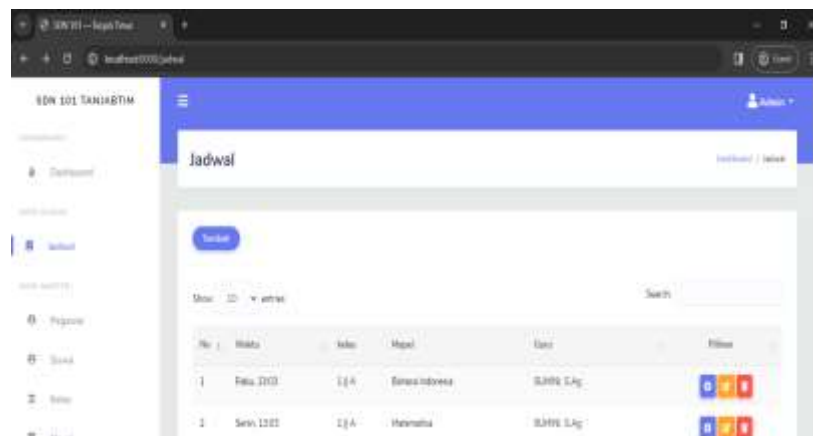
SDN 101 — Jadwal

localhost:8000/jadwal

SDN 101 TANJABTIM

Dashboard

Jadwal

Pegawai

Siswa

Kelas

Admin

Jadwal

Dashboard / Jadwal

Tambah

Show 10 entries

Search:

| No | Waktu | Kelas | Mapel | Guru | Pilihan |
|---|---|---|---|---|---|
| 1 | Rabu, 10:00 | 1 A | Bahasa Indonesia | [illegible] S.Ag | |
| 2 | Senin, 13:00 | 1 A | Matematika | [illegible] S.Ag | |